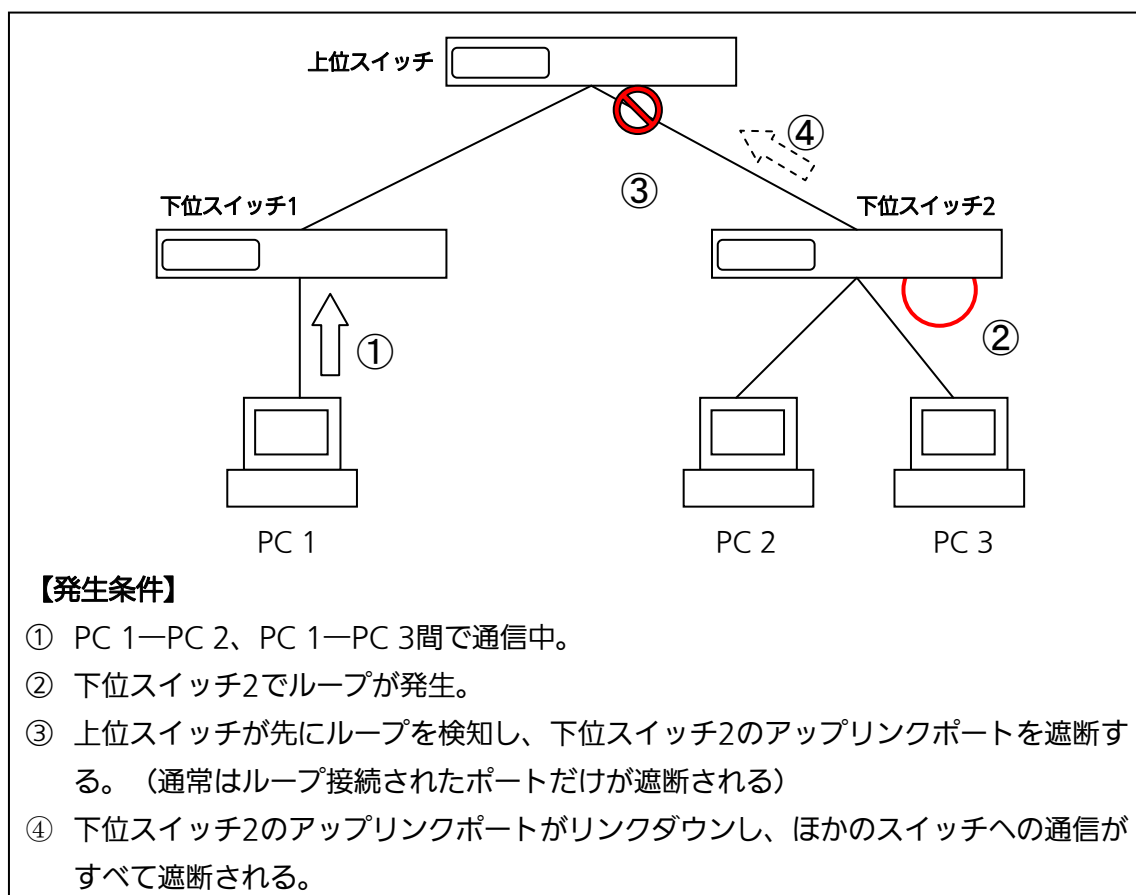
上位スイッチ

④

③

下位スイッチ1

下位スイッチ2

①

②

PC 1

PC 2

PC 3

【発生条件】

① PC 1—PC 2、PC 1—PC 3間で通信中。

② 下位スイッチ2でループが発生。

③ 上位スイッチが先にループを検知し、下位スイッチ2のアップリンクポートを遮断する。（通常はループ接続されたポートだけが遮断される）

④ 下位スイッチ2のアップリンクポートがリンクダウンし、ほかのスイッチへの通信がすべて遮断される。